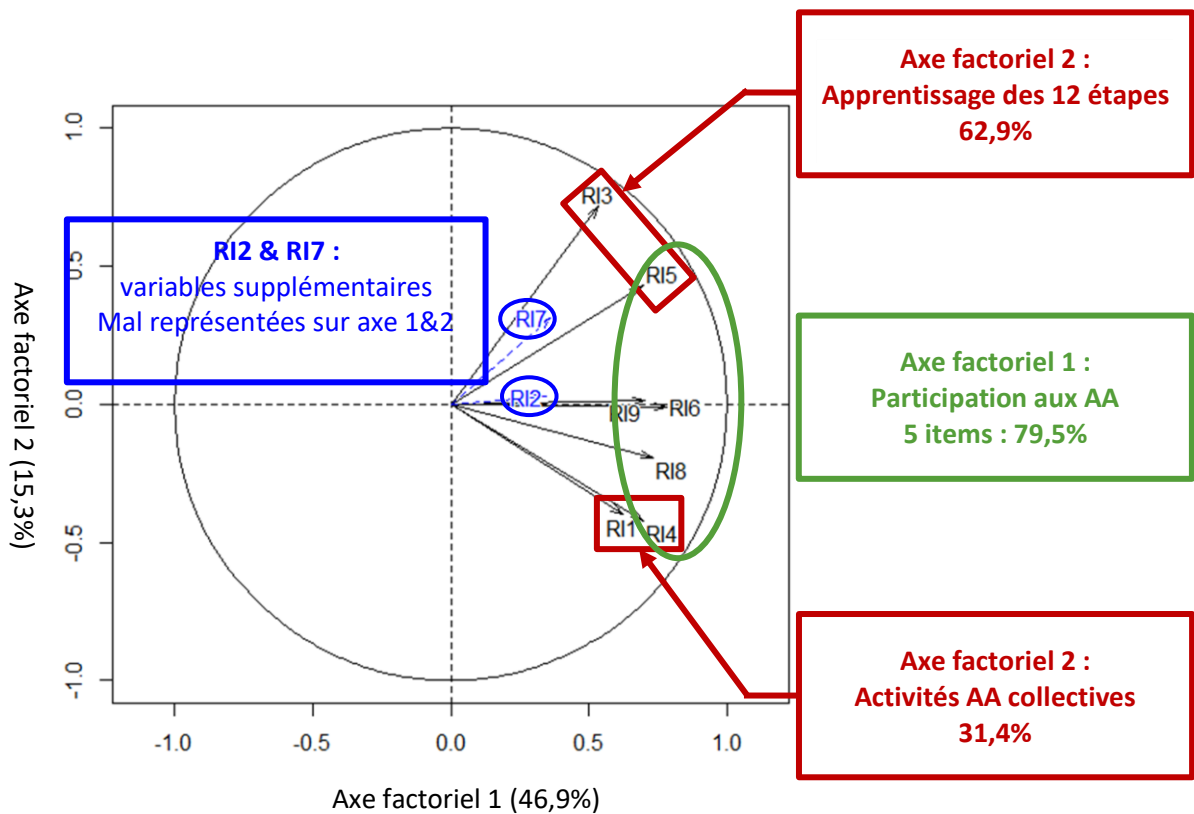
Axe factoriel 2 :
Apprentissage des 12 étapes
62,9%

RI2 & RI7 :
variables supplémentaires
Mal représentées sur axe 1&2

Axe factoriel 1 :
Participation aux AA
5 items : 79,5%

Axe factoriel 2 :
Activités AA collectives
31,4%

RI3
RI5
RI7
RI2
RI9
RI6
RI8
RI1
RI4

1.0
0.5
0.0
-0.5
-1.0

-1.0
-0.5
0.0
0.5
1.0

Axe factoriel 2 (15,3%)

Axe factoriel 1 (46,9%)